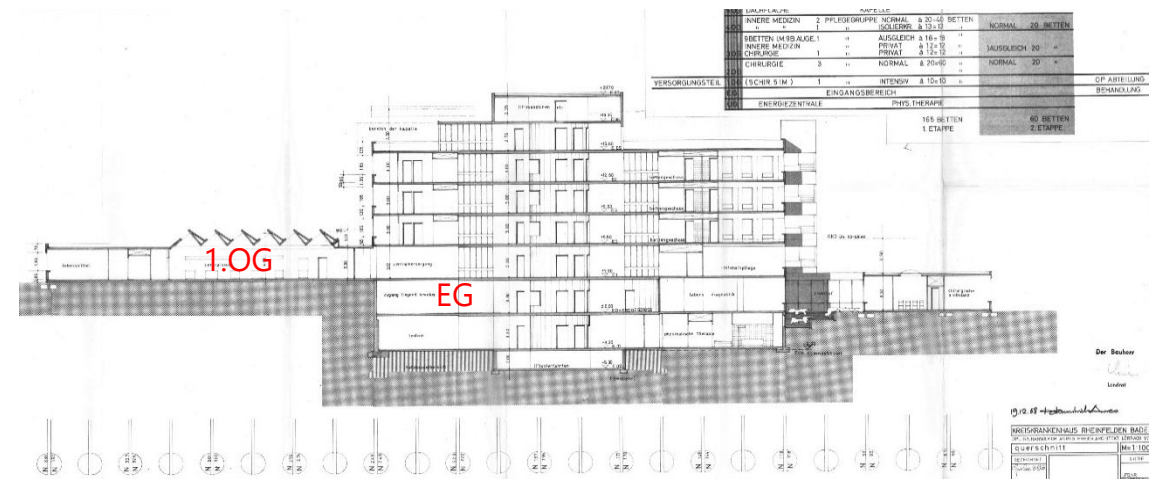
DACHFLÄCHE KAPELLE
INNERE MEDIZIN 2 PFLEGEGRUPPE NORMAL à 20×40 BETTEN
ISOLIERKR. à 13×12
NORMAL 20 BETTEN
9 BETTEN (M.99.AUGE.) 1 AUSGLEICH à 16×18
INNERE MEDIZIN PRIVAT à 12×12
CHIRURGIE 1 PRIVAT à 12×12
AUSGLEICH 20
CHIRURGIE 3 NORMAL à 20×60
NORMAL 20
VERSORGUNGSTEIL (SCHIR. 5.IM.) 1 INTENSIV à 10×10
OP. ABTEILUNG
EINGANGSBEREICH
BEHANDLUNG
ENERGIEZENTRALE PHYS. THERAPIE
165 BETTEN
1. ETAPPE
60 BETTEN
2. ETAPPE

1.OG
EG

Der Bauherr
Landrat

19.12.68

KREISKRANKENHAUS RHEINFELDEN BADEN
querschnitt
M=1:100